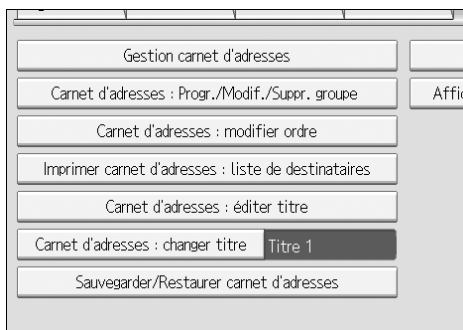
Gestion carnet d'adresses

Carnet d'adresses : Progr./Modif./Suppr. groupe

Affi

Carnet d'adresses : modifier ordre

Imprimer carnet d'adresses : liste de destinataires

Carnet d'adresses : éditer titre

Carnet d'adresses : changer titre

Titre 1

Sauvegarder/Restaurer carnet d'adresses